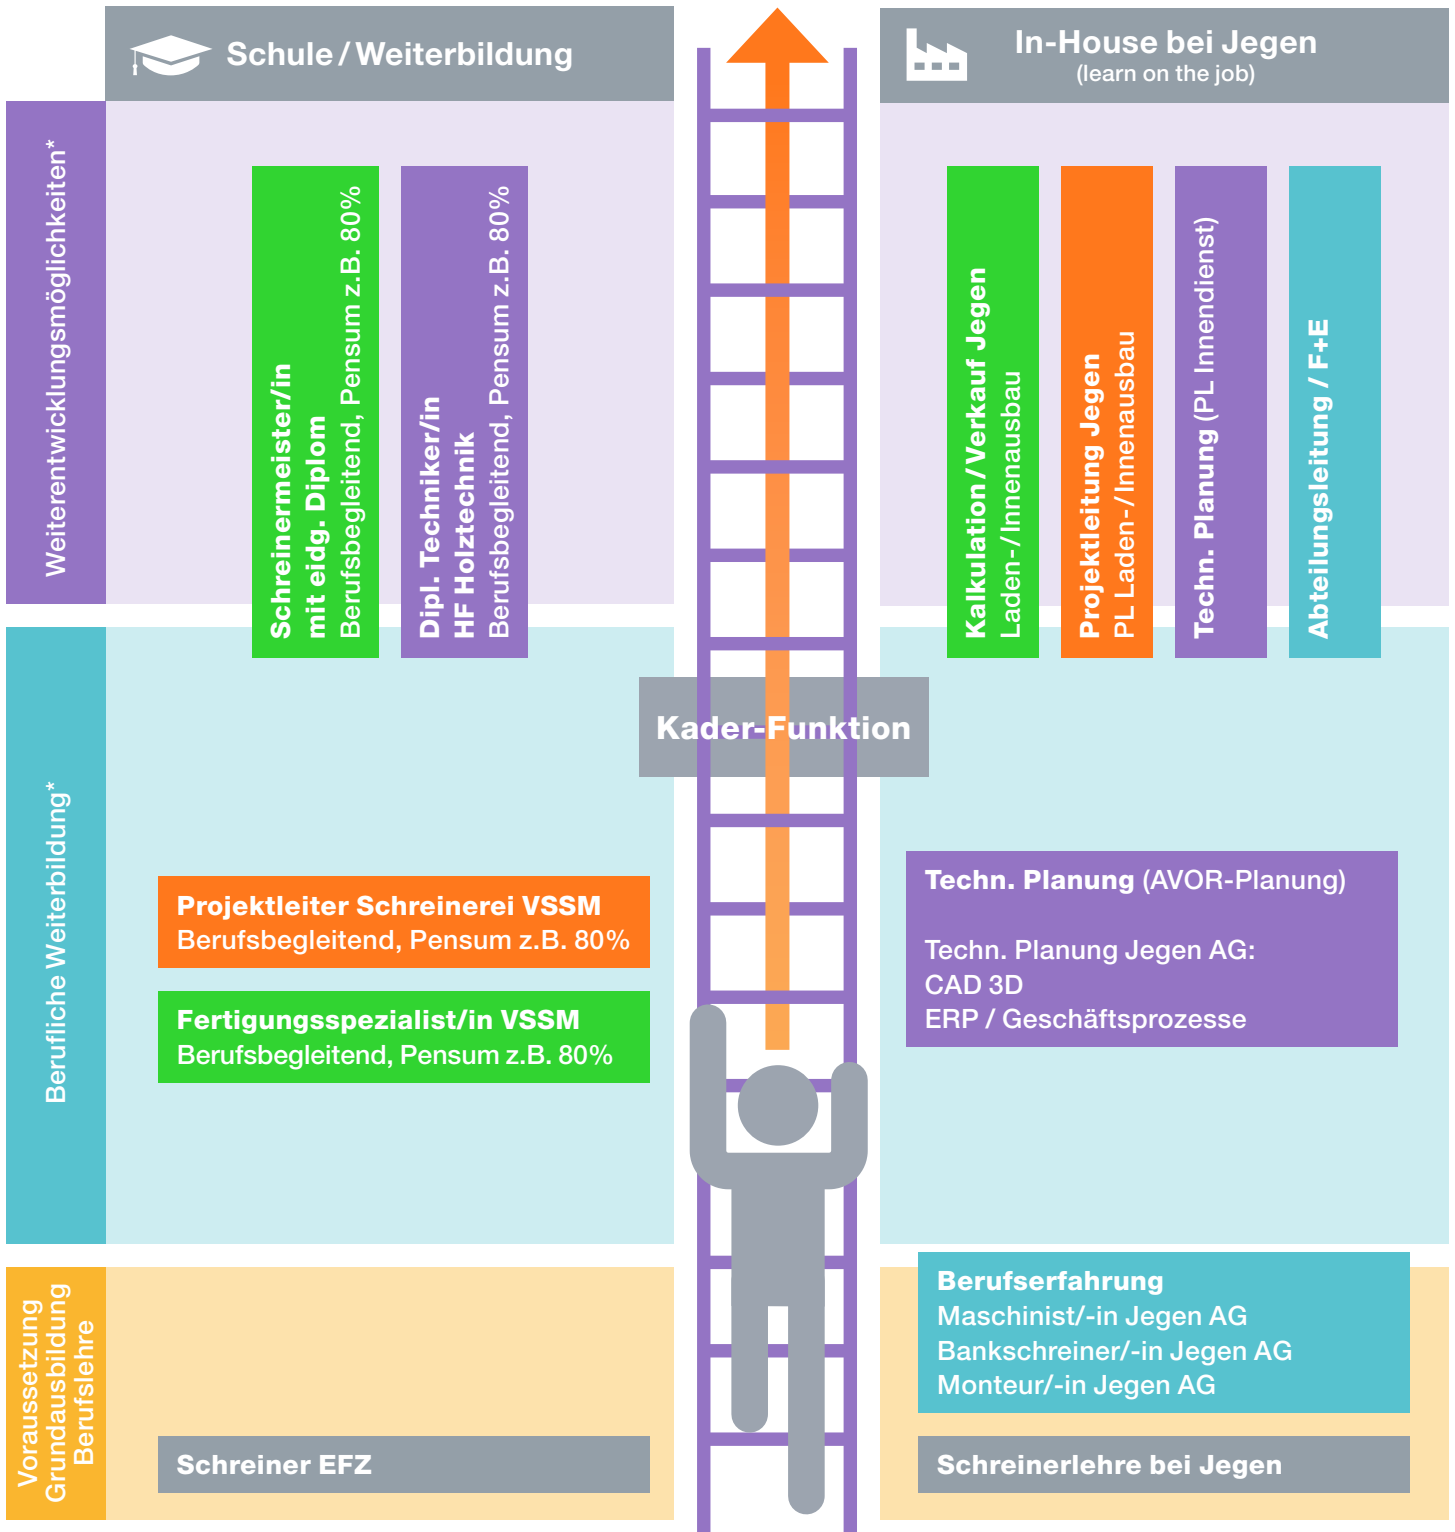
Schule / Weiterbildung

In-House bei Jegen
(learn on the job)

Weiterentwicklungsmöglichkeiten*

Schreinermeister/in
mit eidg. Diplom
Berufsbegleitend, Pensum z.B. 80%

Dipl. Techniker/in
HF Holztechnik
Berufsbegleitend, Pensum z.B. 80%

Kalkulation / Verkauf Jegen
Laden-/Innenausbau

Projektleitung Jegen
PL Laden-/Innenausbau

Techn. Planung (PL Innendienst)

Abteilungsleitung / F+E

Kader-Funktion

Berufliche Weiterbildung*

Projektleiter Schreinerei VSSM
Berufsbegleitend, Pensum z.B. 80%

Fertigungsspezialist/in VSSM
Berufsbegleitend, Pensum z.B. 80%

Techn. Planung (AVOR-Planung)

Techn. Planung Jegen AG:
CAD 3D
ERP / Geschäftsprozesse

Voraussetzung
Grundausbildung
Berufslehre

Schreiner EFZ

Berufserfahrung
Maschinist/-in Jegen AG
Bankschreiner/-in Jegen AG
Monteur/-in Jegen AG

Schreinerlehre bei Jegen